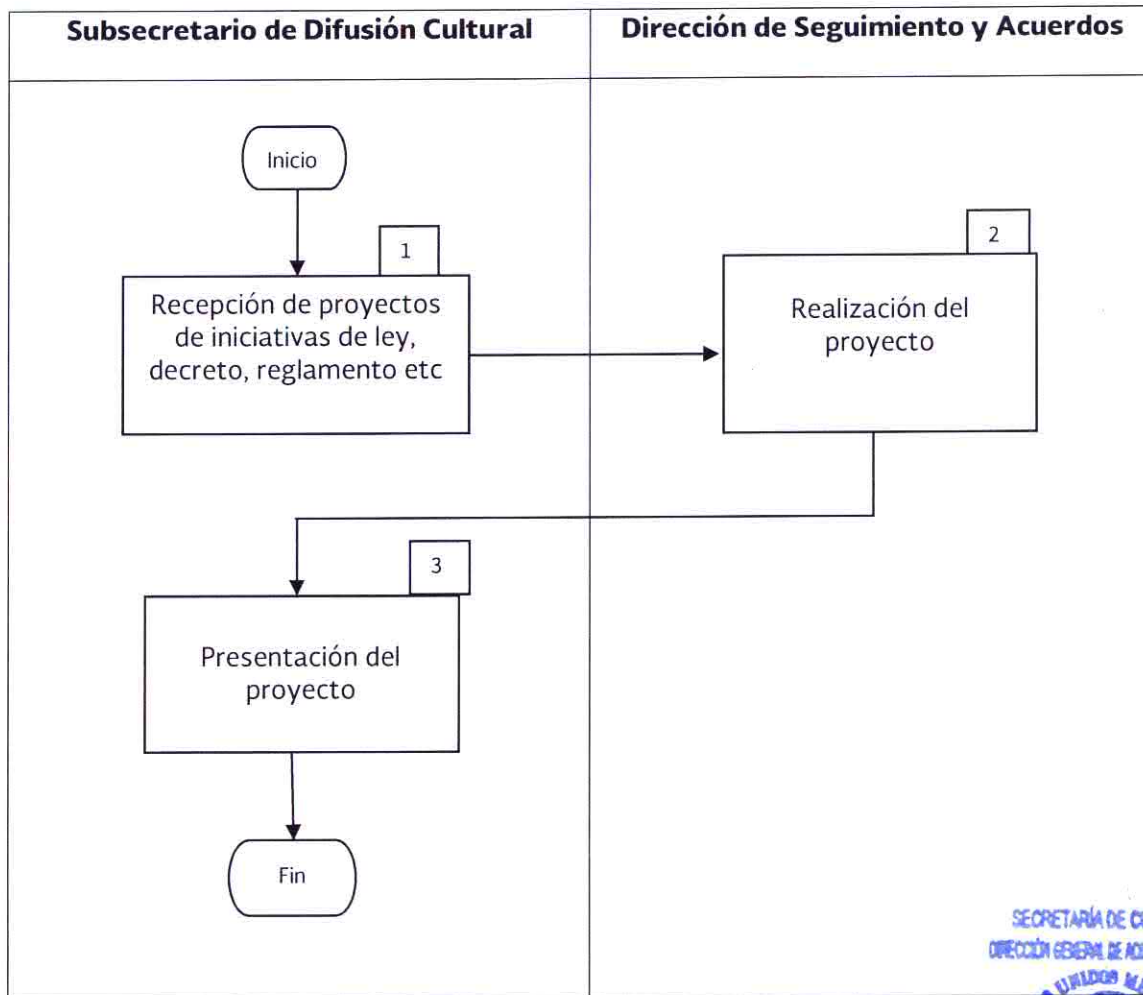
| Subsecretario de Difusión Cultural | Dirección de Seguimiento y Acuerdos |
|---|---|

Inicio

1

Recepción de proyectos de iniciativas de ley, decreto, reglamento etc

2

Realización del proyecto

3

Presentación del proyecto

Fin

SECRETARÍA DE C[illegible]
DIRECCIÓN GENERAL DE AC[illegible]
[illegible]UNIDOS M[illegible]